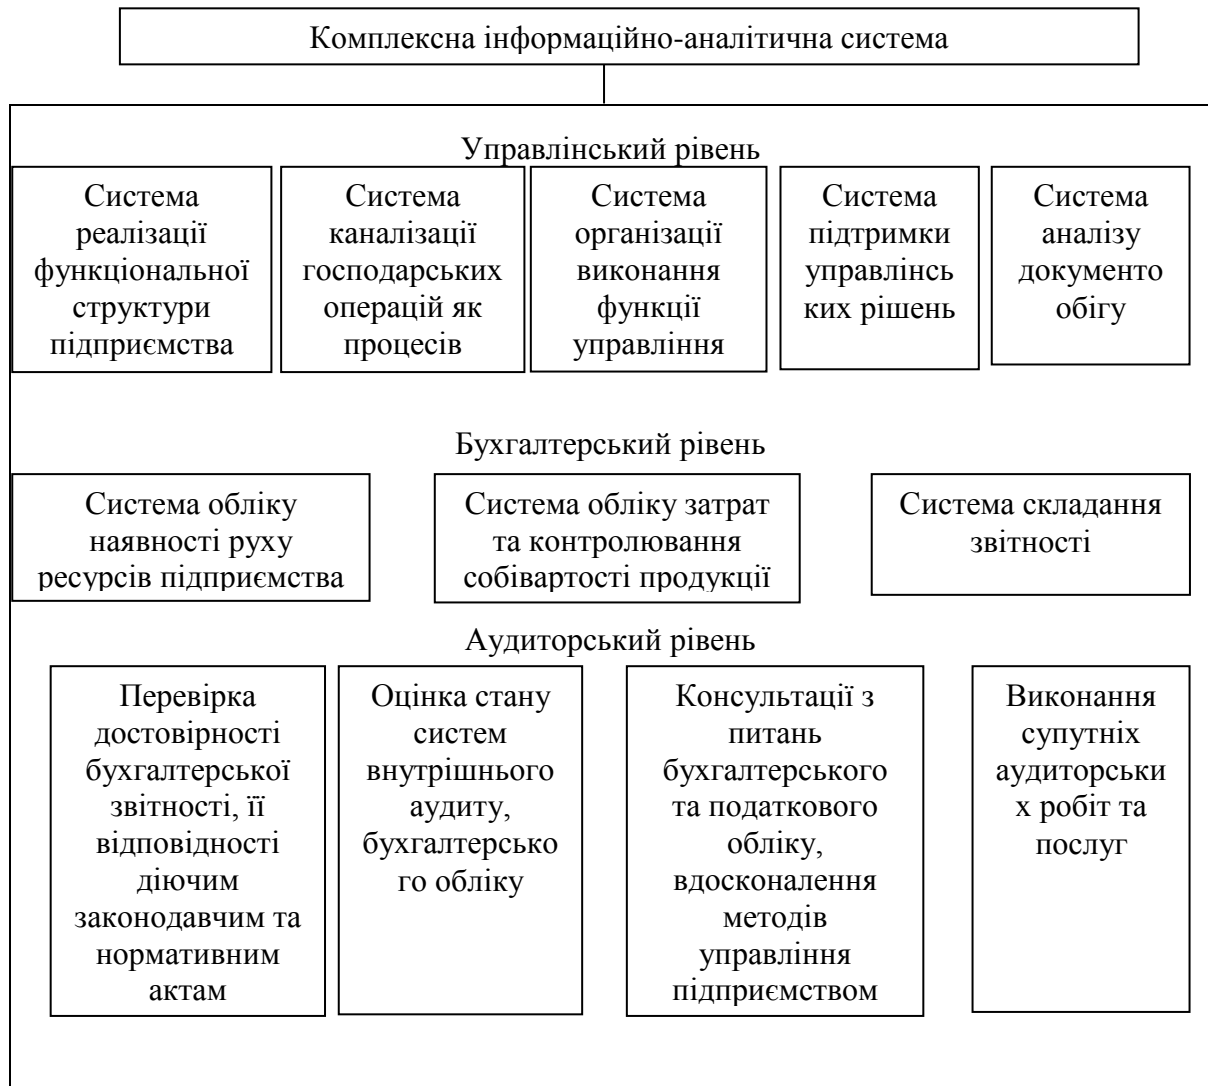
Комплексна інформаційно-аналітична система

Управлінський рівень

Система реалізації функціональної структури підприємства

Система каналізації господарських операцій як процесів

Система організації виконання функції управління

Система підтримки управлінських рішень

Система аналізу документообігу

Бухгалтерський рівень

Система обліку наявності руху ресурсів підприємства

Система обліку затрат та контролювання собівартості продукції

Система складання звітності

Аудиторський рівень

Перевірка достовірності бухгалтерської звітності, її відповідності діючим законодавчим та нормативним актам

Оцінка стану систем внутрішнього аудиту, бухгалтерського обліку

Консультації з питань бухгалтерського та податкового обліку, вдосконалення методів управління підприємством

Виконання супутніх аудиторських робіт та послуг